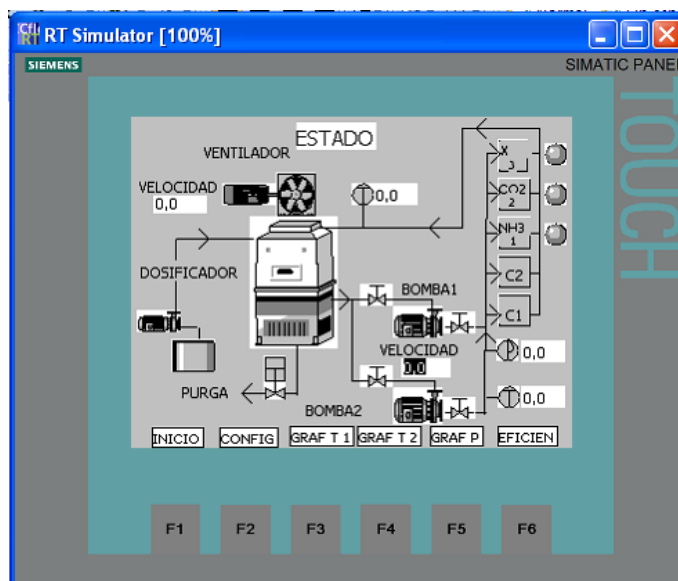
RT Simulator [100%]

SIEMENS

SIMATIC PANEL

TOUCH

ESTADO

VENTILADOR

VELOCIDAD
0,0

0,0

DOSIFICADOR

X
3

CO2
2

NH3
1

C2

C1

BOMBA1

VELOCIDAD
0,0

0,0

PURGA

BOMBA2

0,0

INICIO CONFIG GRAF T 1 GRAF T 2 GRAF P EFICIEN

F1 F2 F3 F4 F5 F6